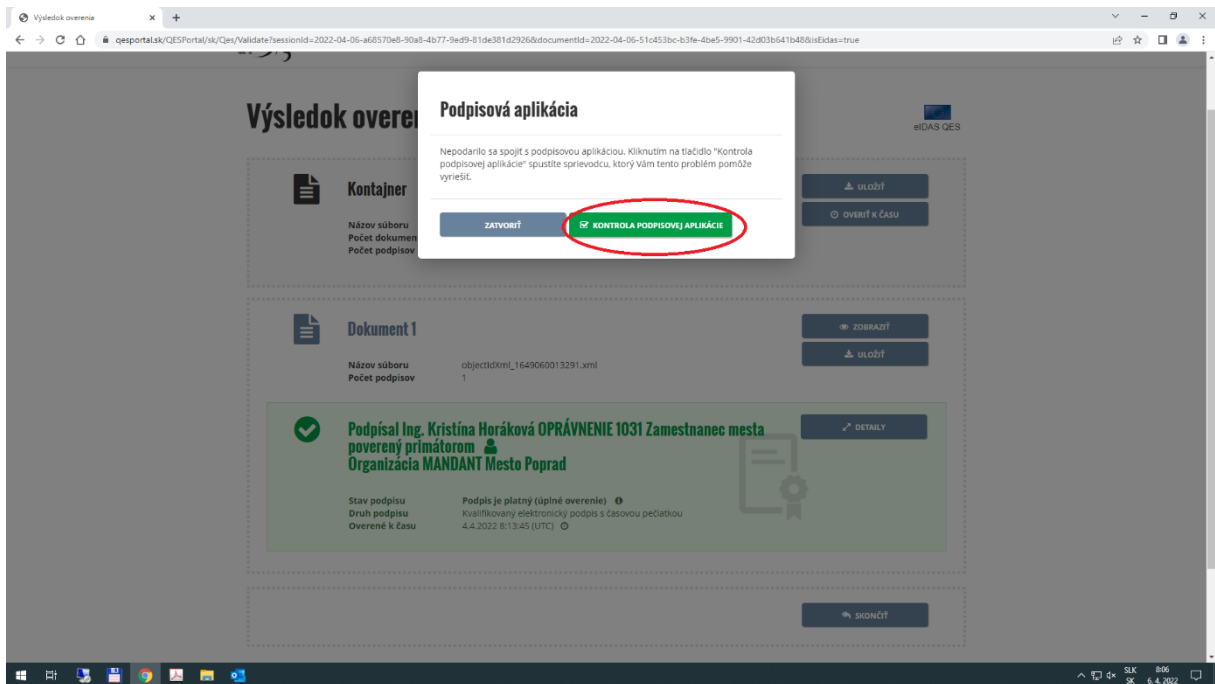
Výsledok overenia × +

qesportal.sk/QESPortal/sk/Qes/Validate?sessionId=2022-04-06-a68570e8-90a8-4b77-9ed9-81de381d2926&documentId=2022-04-06-51c453bc-b3fe-4be5-9901-42d03b641b48&isEidas=true

Výsledok overe

eIDAS QES

Podpisová aplikácia

Nepodarilo sa spojiť s podpisovou aplikáciou. Kliknutím na tlačidlo "Kontrola podpisovej aplikácie" spustíte sprievodcu, ktorý Vám tento problém pomôže vyriešiť.

ZATVORIŤ

KONTROLA PODPISOVEJ APLIKÁCIE

Kontajner

Názov súboru
Počet dokumen
Počet podpisov

ULOŽIŤ

OVERIŤ K ČASU

Dokument 1

Názov súboru objectIdXml_1649060013291.xml
Počet podpisov 1

ZOBRAZIŤ

ULOŽIŤ

Podpísal Ing. Kristína Horáková OPRÁVNENIE 1031 Zamestnanec mesta poverený primátorom
Organizácia MANDANT Mesto Poprad

DETAILY

Stav podpisu Podpis je platný (úplné overenie)
Druh podpisu Kvalifikovaný elektronický podpis s časovou pečiatkou
Overené k času 4.4.2022 8:13:45 (UTC)

SKONČIŤ

SLK SK 8:06 6. 4. 2022